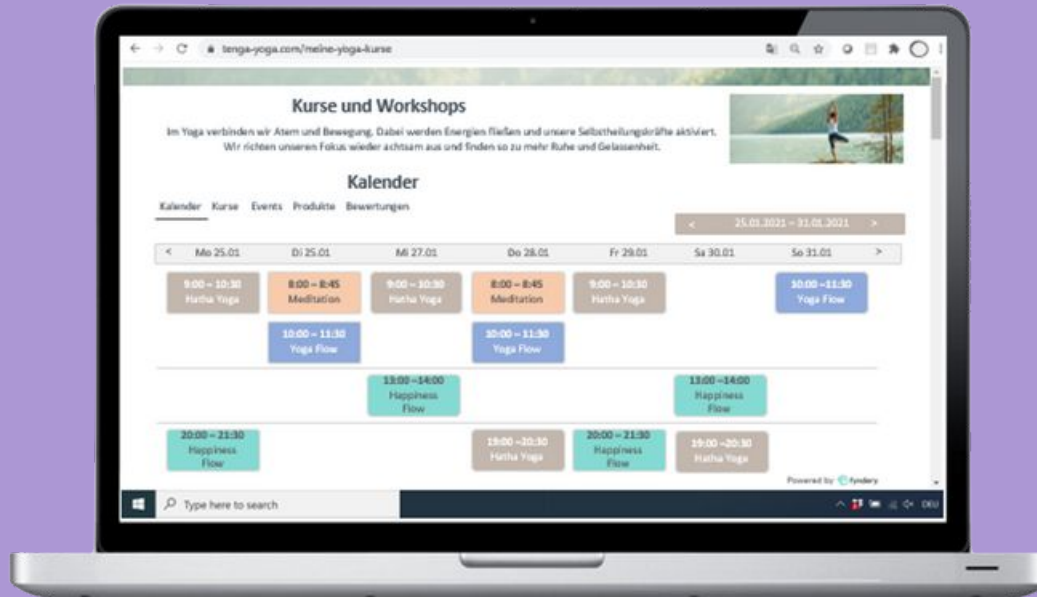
tenga-yoga.com/meine-yoga-kurse

Kurse und Workshops

Im Yoga verbinden wir Atem und Bewegung. Dabei werden Energien fließen und unsere Selbstheilungskräfte aktiviert. Wir richten unseren Fokus wieder achtsam aus und finden so zu mehr Ruhe und Gelassenheit.

Kalender

Kalender Kurse Events Produkte Bewertungen

< 25.01.2021 – 31.01.2021 >

| < Mo 25.01 | Di 25.01 | Mi 27.01 | Do 28.01 | Fr 29.01 | Sa 30.01 | So 31.01 > |
|---|---|---|---|---|---|---|
| 9:00 – 10:30 Hatha Yoga | 8:00 – 8:45 Meditation | 9:00 – 10:30 Hatha Yoga | 8:00 – 8:45 Meditation | 9:00 – 10:30 Hatha Yoga | | 10:00 – 11:30 Yoga Flow |
| | 10:00 – 11:30 Yoga Flow | | 10:00 – 11:30 Yoga Flow | | | |
| | | 13:00 – 14:00 Happiness Flow | | | 13:00 – 14:00 Happiness Flow | |
| 20:00 – 21:30 Happiness Flow | | | 19:00 – 20:30 Hatha Yoga | 20:00 – 21:30 Happiness Flow | 19:00 – 20:30 Hatha Yoga | |

Powered by fyndery

Type here to search

DEU